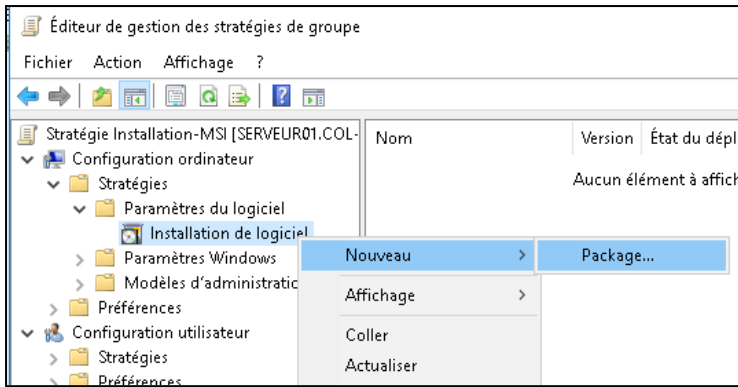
Éditeur de gestion des stratégies de groupe

Fichier Action Affichage ?

Stratégie Installation-MSI [SERVEUR01.COL-
Configuration ordinateur
Stratégies
Paramètres du logiciel
Installation de logiciel
Paramètres Windows
Modèles d'administratio
Préférences
Configuration utilisateur
Stratégies
Préférences

Nom | Version | État du dépl

Aucun élément à affich

Nouveau >
Affichage >
Coller
Actualiser

Package...